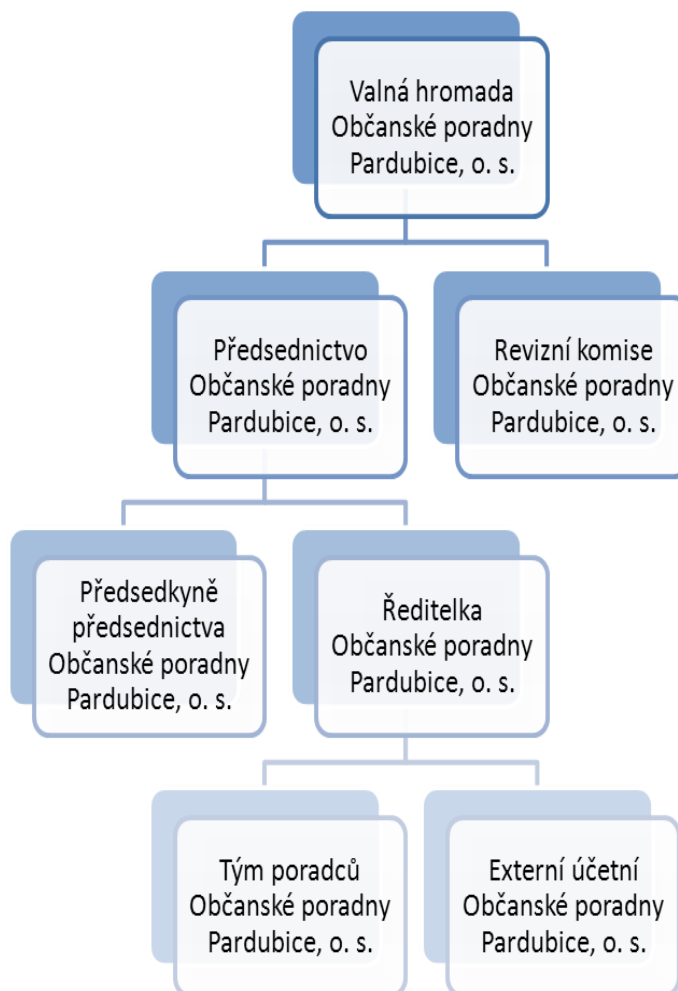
Valná hromada Občanské poradny Pardubice, o. s.

Předsednictvo Občanské poradny Pardubice, o. s.

Revizní komise Občanské poradny Pardubice, o. s.

Předsedkyně předsednictva Občanské poradny Pardubice, o. s.

Ředitelka Občanské poradny Pardubice, o. s.

Tým poradců Občanské poradny Pardubice, o. s.

Externí účetní Občanské poradny Pardubice, o. s.